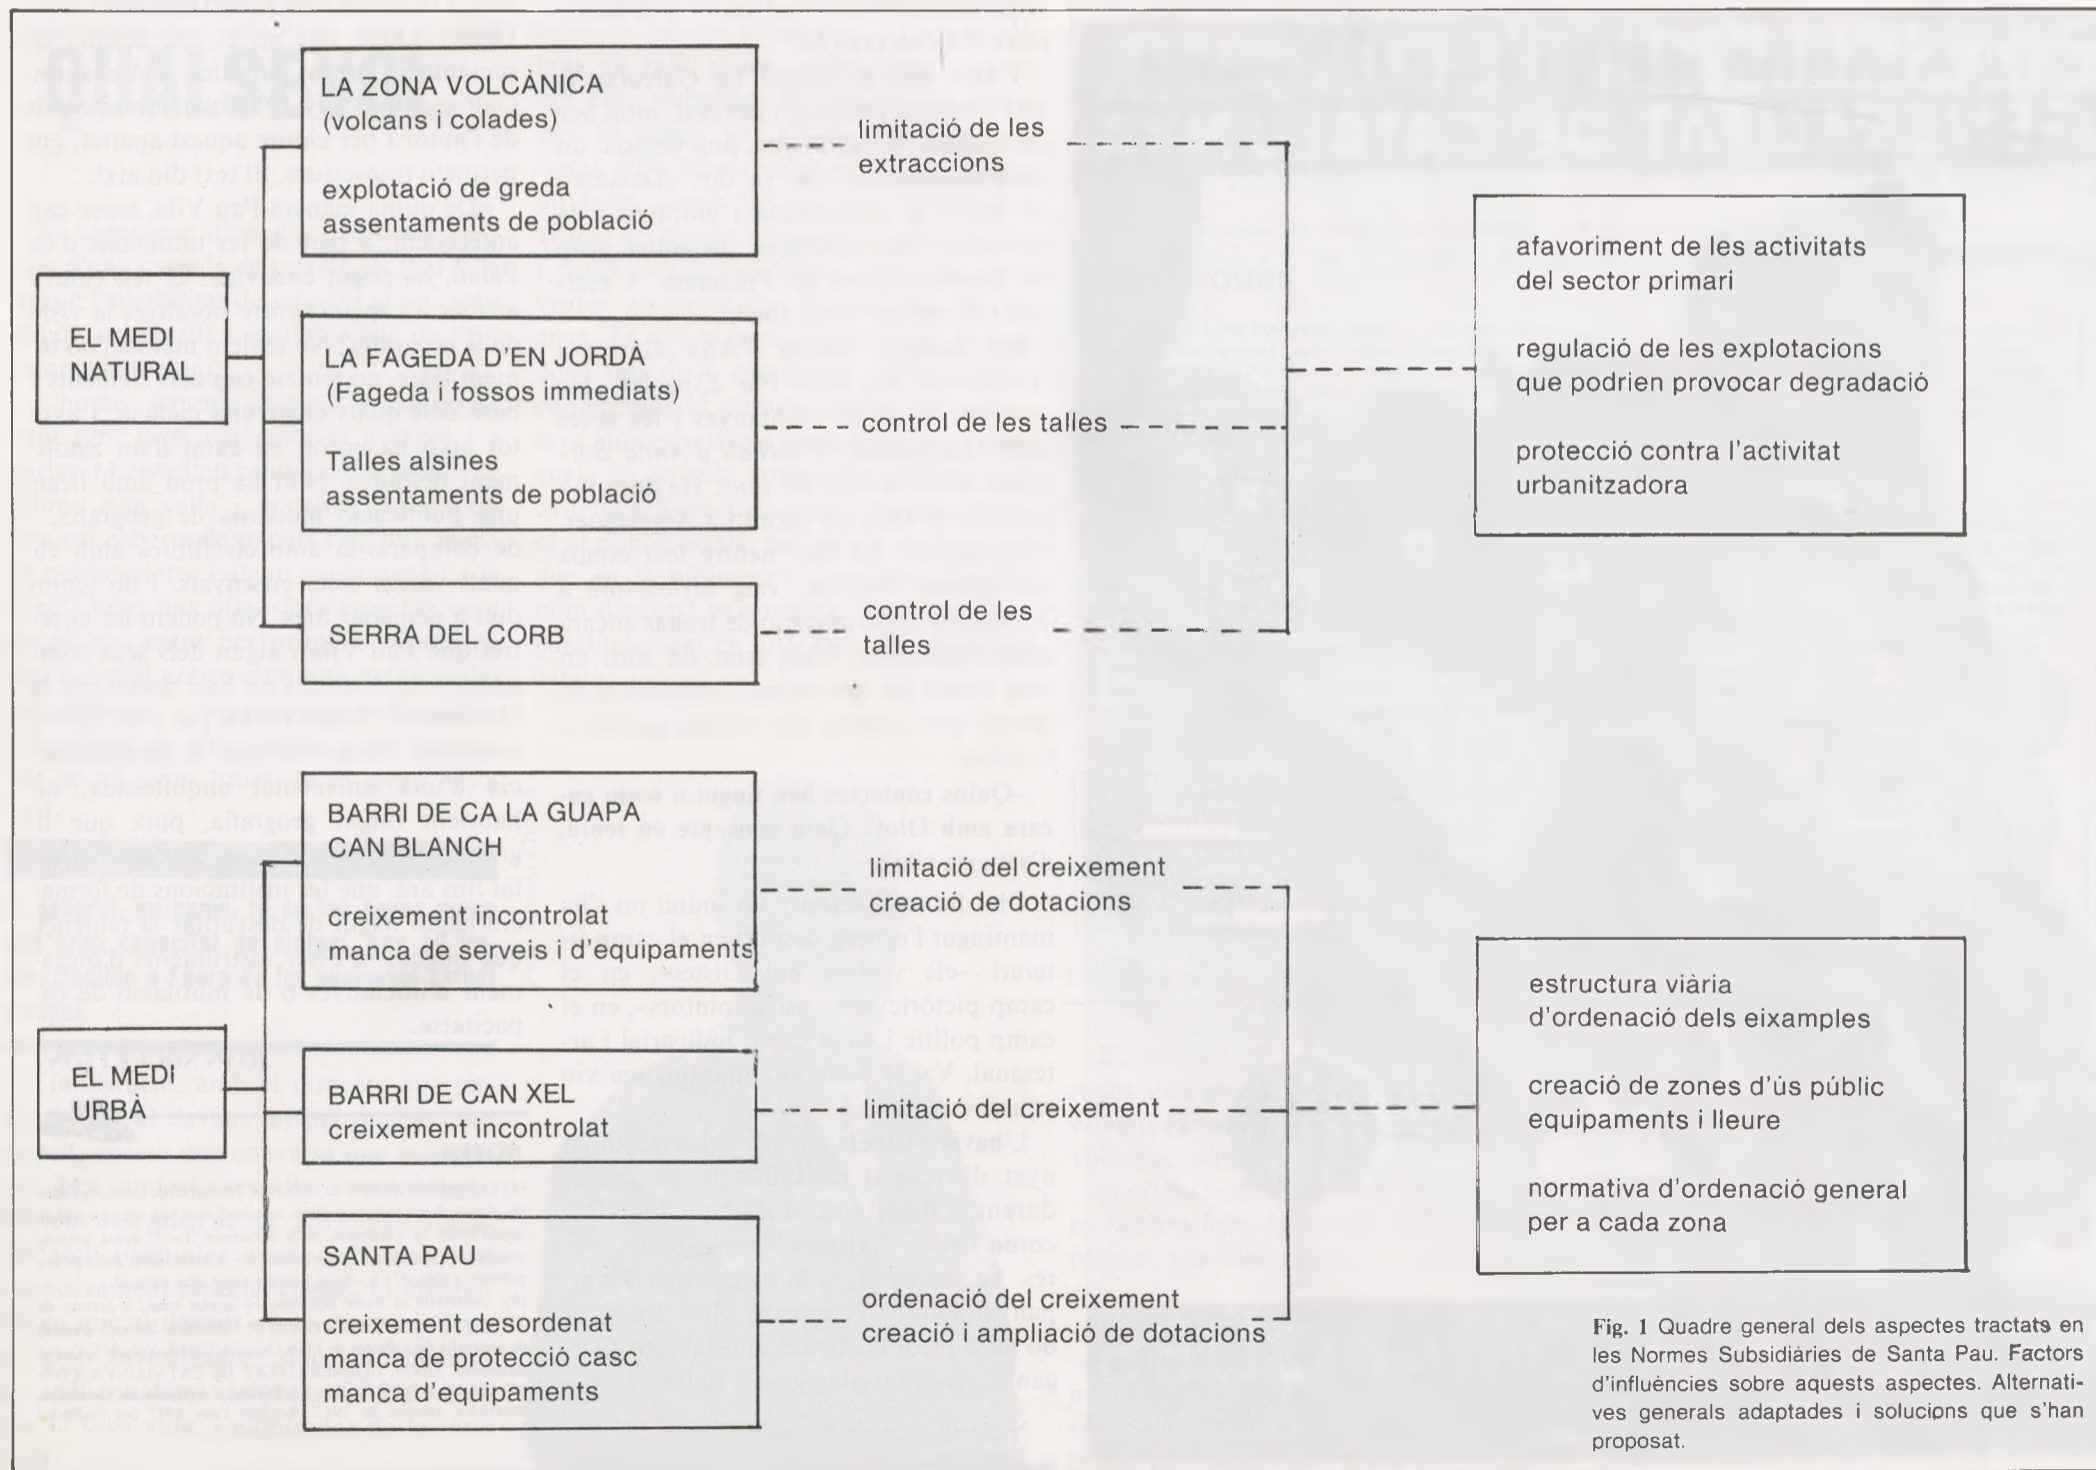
EL MEDI NATURAL

LA ZONA VOLCÀNICA (volcans i colades)

explotació de greda assentaments de població

LA FAGEDA D'EN JORDÀ (Fageda i fossos immediats)

Talles alsines assentaments de població

SERRA DEL CORB

limitació de les extraccions

control de les talles

control de les talles

afavoriment de les activitats del sector primari

regulació de les explotacions que podrien provocar degradació

protecció contra l'activitat urbanitzadora

EL MEDI URBÀ

BARRI DE CA LA GUAPA CAN BLANCH

creixement incontrolat manca de serveis i d'equipaments

BARRI DE CAN XEL creixement incontrolat

SANTA PAU

creixement desordenat manca de protecció casc manca d'equipaments

limitació del creixement creació de dotacions

limitació del creixement

ordenació del creixement creació i ampliació de dotacions

estructura viària d'ordenació dels eixamples

creació de zones d'ús públic equipaments i lleure

normativa d'ordenació general per a cada zona

Fig. 1 Quadre general dels aspectes tractats en les Normes Subsidiàries de Santa Pau. Factors d'influències sobre aquests aspectes. Alternatives generals adaptades i solucions que s'han proposat.